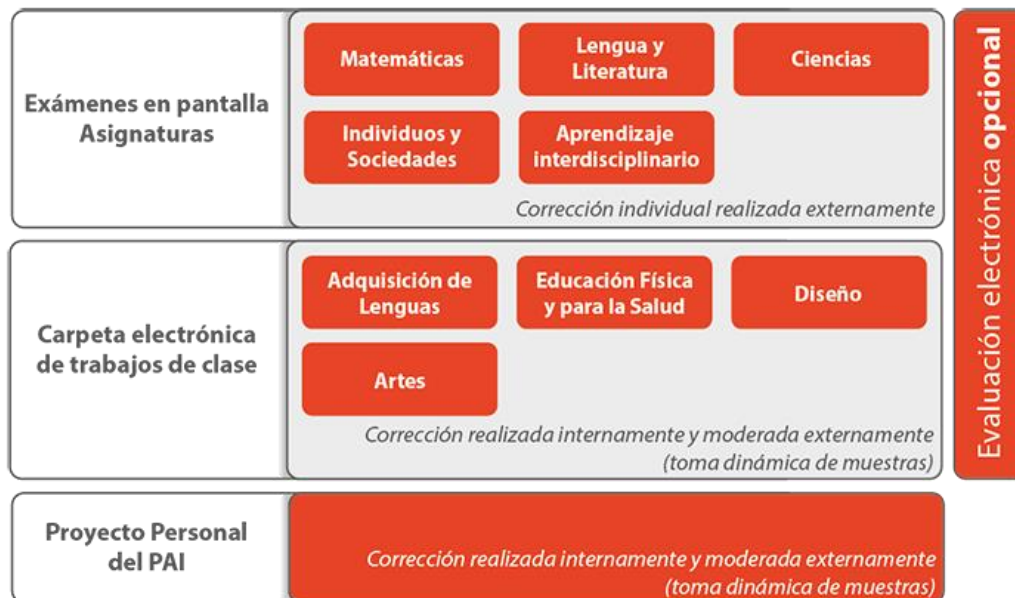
Exámenes en pantalla Asignaturas

Matemáticas

Lengua y Literatura

Ciencias

Individuos y Sociedades

Aprendizaje interdisciplinario

Corrección individual realizada externamente

Carpeta electrónica de trabajos de clase

Adquisición de Lenguas

Educación Física y para la Salud

Diseño

Artes

Corrección realizada internamente y moderada externamente (toma dinámica de muestras)

Proyecto Personal del PAI

Corrección realizada internamente y moderada externamente (toma dinámica de muestras)

Evaluación electrónica opcional